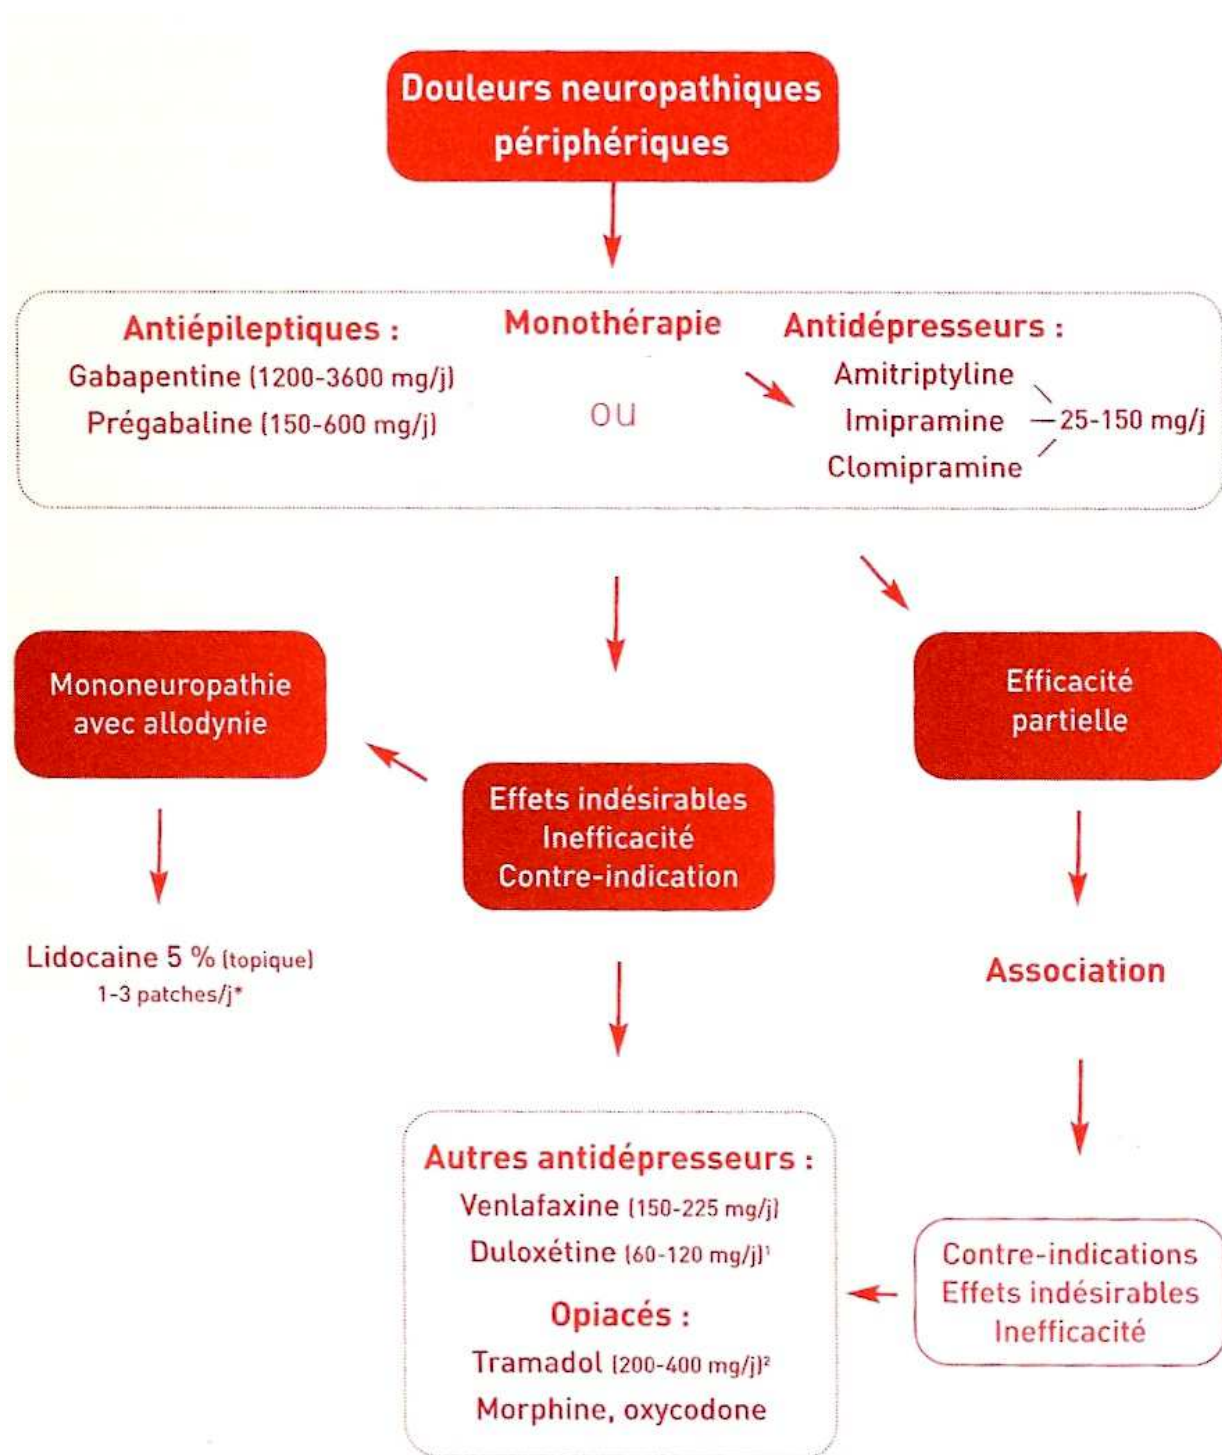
Douleurs neuropathiques périphériques

Antiépileptiques :
Gabapentine (1200-3600 mg/j)
Prégabaline (150-600 mg/j)

Monothérapie

ou

Antidépresseurs :
Amitriptyline
Imipramine
Clomipramine
25-150 mg/j

Mononeuropathie avec allodynie

Efficacité partielle

Effets indésirables
Inefficacité
Contre-indication

Lidocaine 5 % (topique)
1-3 patches/j*

Association

Autres antidépresseurs :
Venlafaxine (150-225 mg/j)
Duloxétine (60-120 mg/j)$^1$

Opiacés :
Tramadol (200-400 mg/j)$^2$
Morphine, oxycodone

Contre-indications
Effets indésirables
Inefficacité